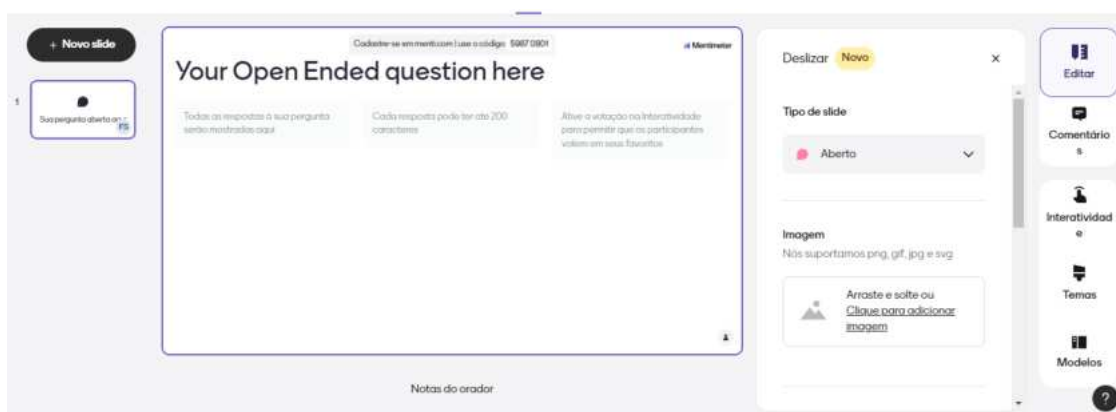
+ Novo slide

1

Sua pergunta aberta an...

Cadastre-se em menti.com | use o código 5987 0801

Mentimeter

Your Open Ended question here

Todas as respostas à sua pergunta serão mostradas aqui

Cada resposta pode ter até 200 caracteres

Ative a votação na Interatividade para permitir que os participantes votem em seus favoritos

Notas do orador

Deslizar Novo

×

Tipo de slide

Aberto

Imagem

Nós suportamos png, gif, jpg e svg

Arraste e solte ou Clique para adicionar imagem

Editar

Comentários

Interatividade

Temas

Modelos

?